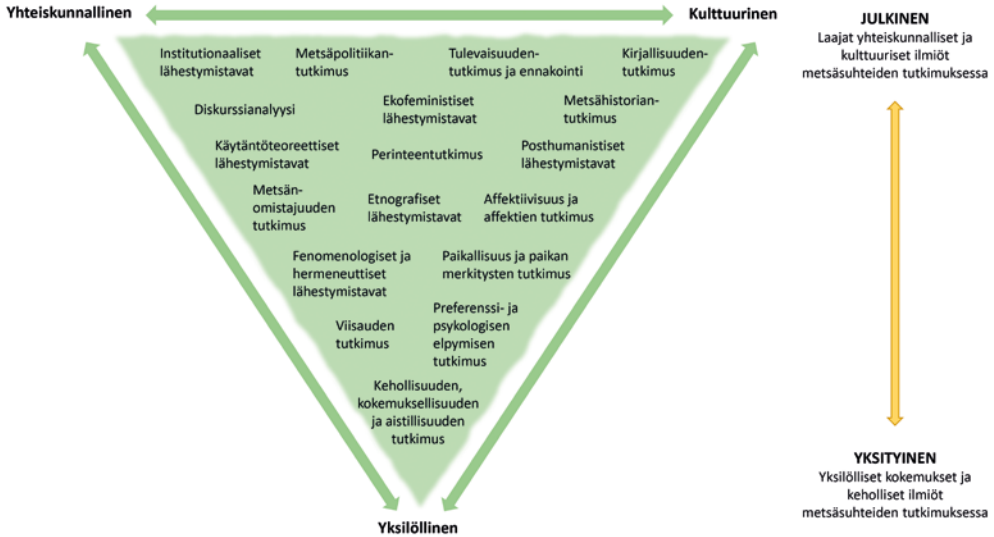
Yhteiskunnallinen

Kulttuurinen

JULKINEN
Laajat yhteiskunnalliset ja kulttuuriset ilmiöt metsäsuhteiden tutkimuksessa

Institutionaaliset lähestymistavat

Metsäpolitiikantutkimus

Tulevaisuudentutkimus ja ennakointi

Kirjallisuudentutkimus

Diskurssianalyysi

Ekofeministiset lähestymistavat

Metsähistoriantutkimus

Käytäntöteoreettiset lähestymistavat

Perinteentutkimus

Posthumanistiset lähestymistavat

Metsänomistajuuden tutkimus

Etnografiset lähestymistavat

Affektiivisuus ja affektien tutkimus

Fenomenologiset ja hermeneuttiset lähestymistavat

Paikallisuus ja paikan merkitysten tutkimus

Viisauden tutkimus

Preferenssi- ja psykologisen elpymisen tutkimus

Kehollisuuden, kokemuksellisuuden ja aistillisuuden tutkimus

Yksilöllinen

YKSITYINEN
Yksilölliset kokemukset ja keholliset ilmiöt metsäsuhteiden tutkimuksessa